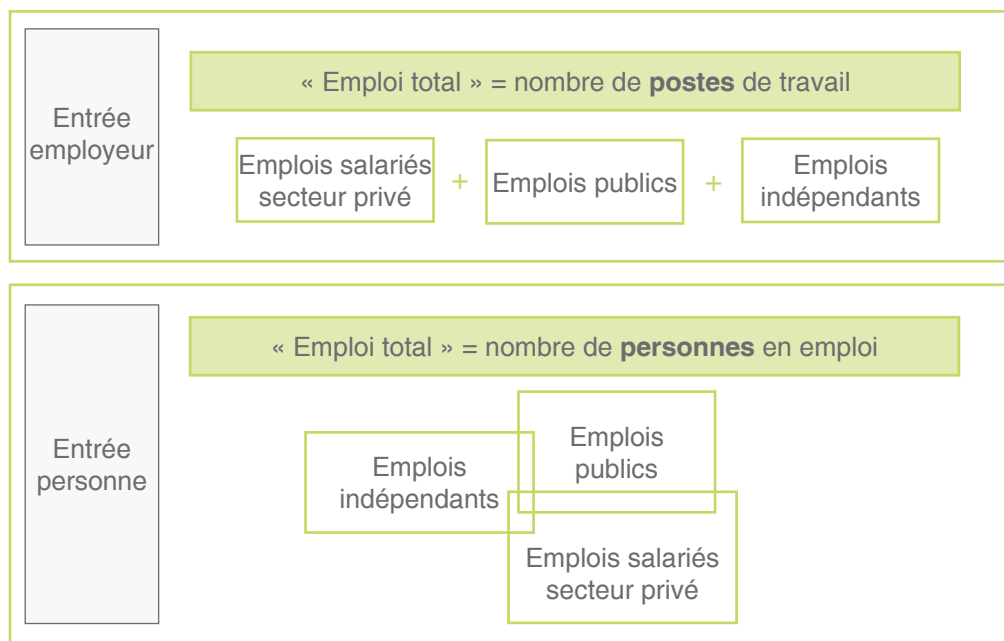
Entrée employeur

« Emploi total » = nombre de **postes** de travail

Emplois salariés secteur privé + Emplois publics + Emplois indépendants

Entrée personne

« Emploi total » = nombre de **personnes** en emploi

Emplois indépendants

Emplois publics

Emplois salariés secteur privé